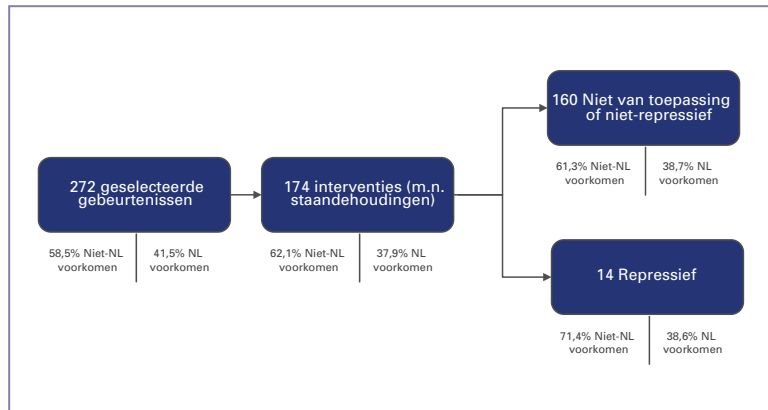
272 geselecteerde gebeurtenissen

58,5% Niet-NL voorkomen

41,5% NL voorkomen

174 interventies (m.n. staandehoudingen)

62,1% Niet-NL voorkomen

37,9% NL voorkomen

160 Niet van toepassing of niet-repressief

61,3% Niet-NL voorkomen

38,7% NL voorkomen

14 Repressief

71,4% Niet-NL voorkomen

38,6% NL voorkomen